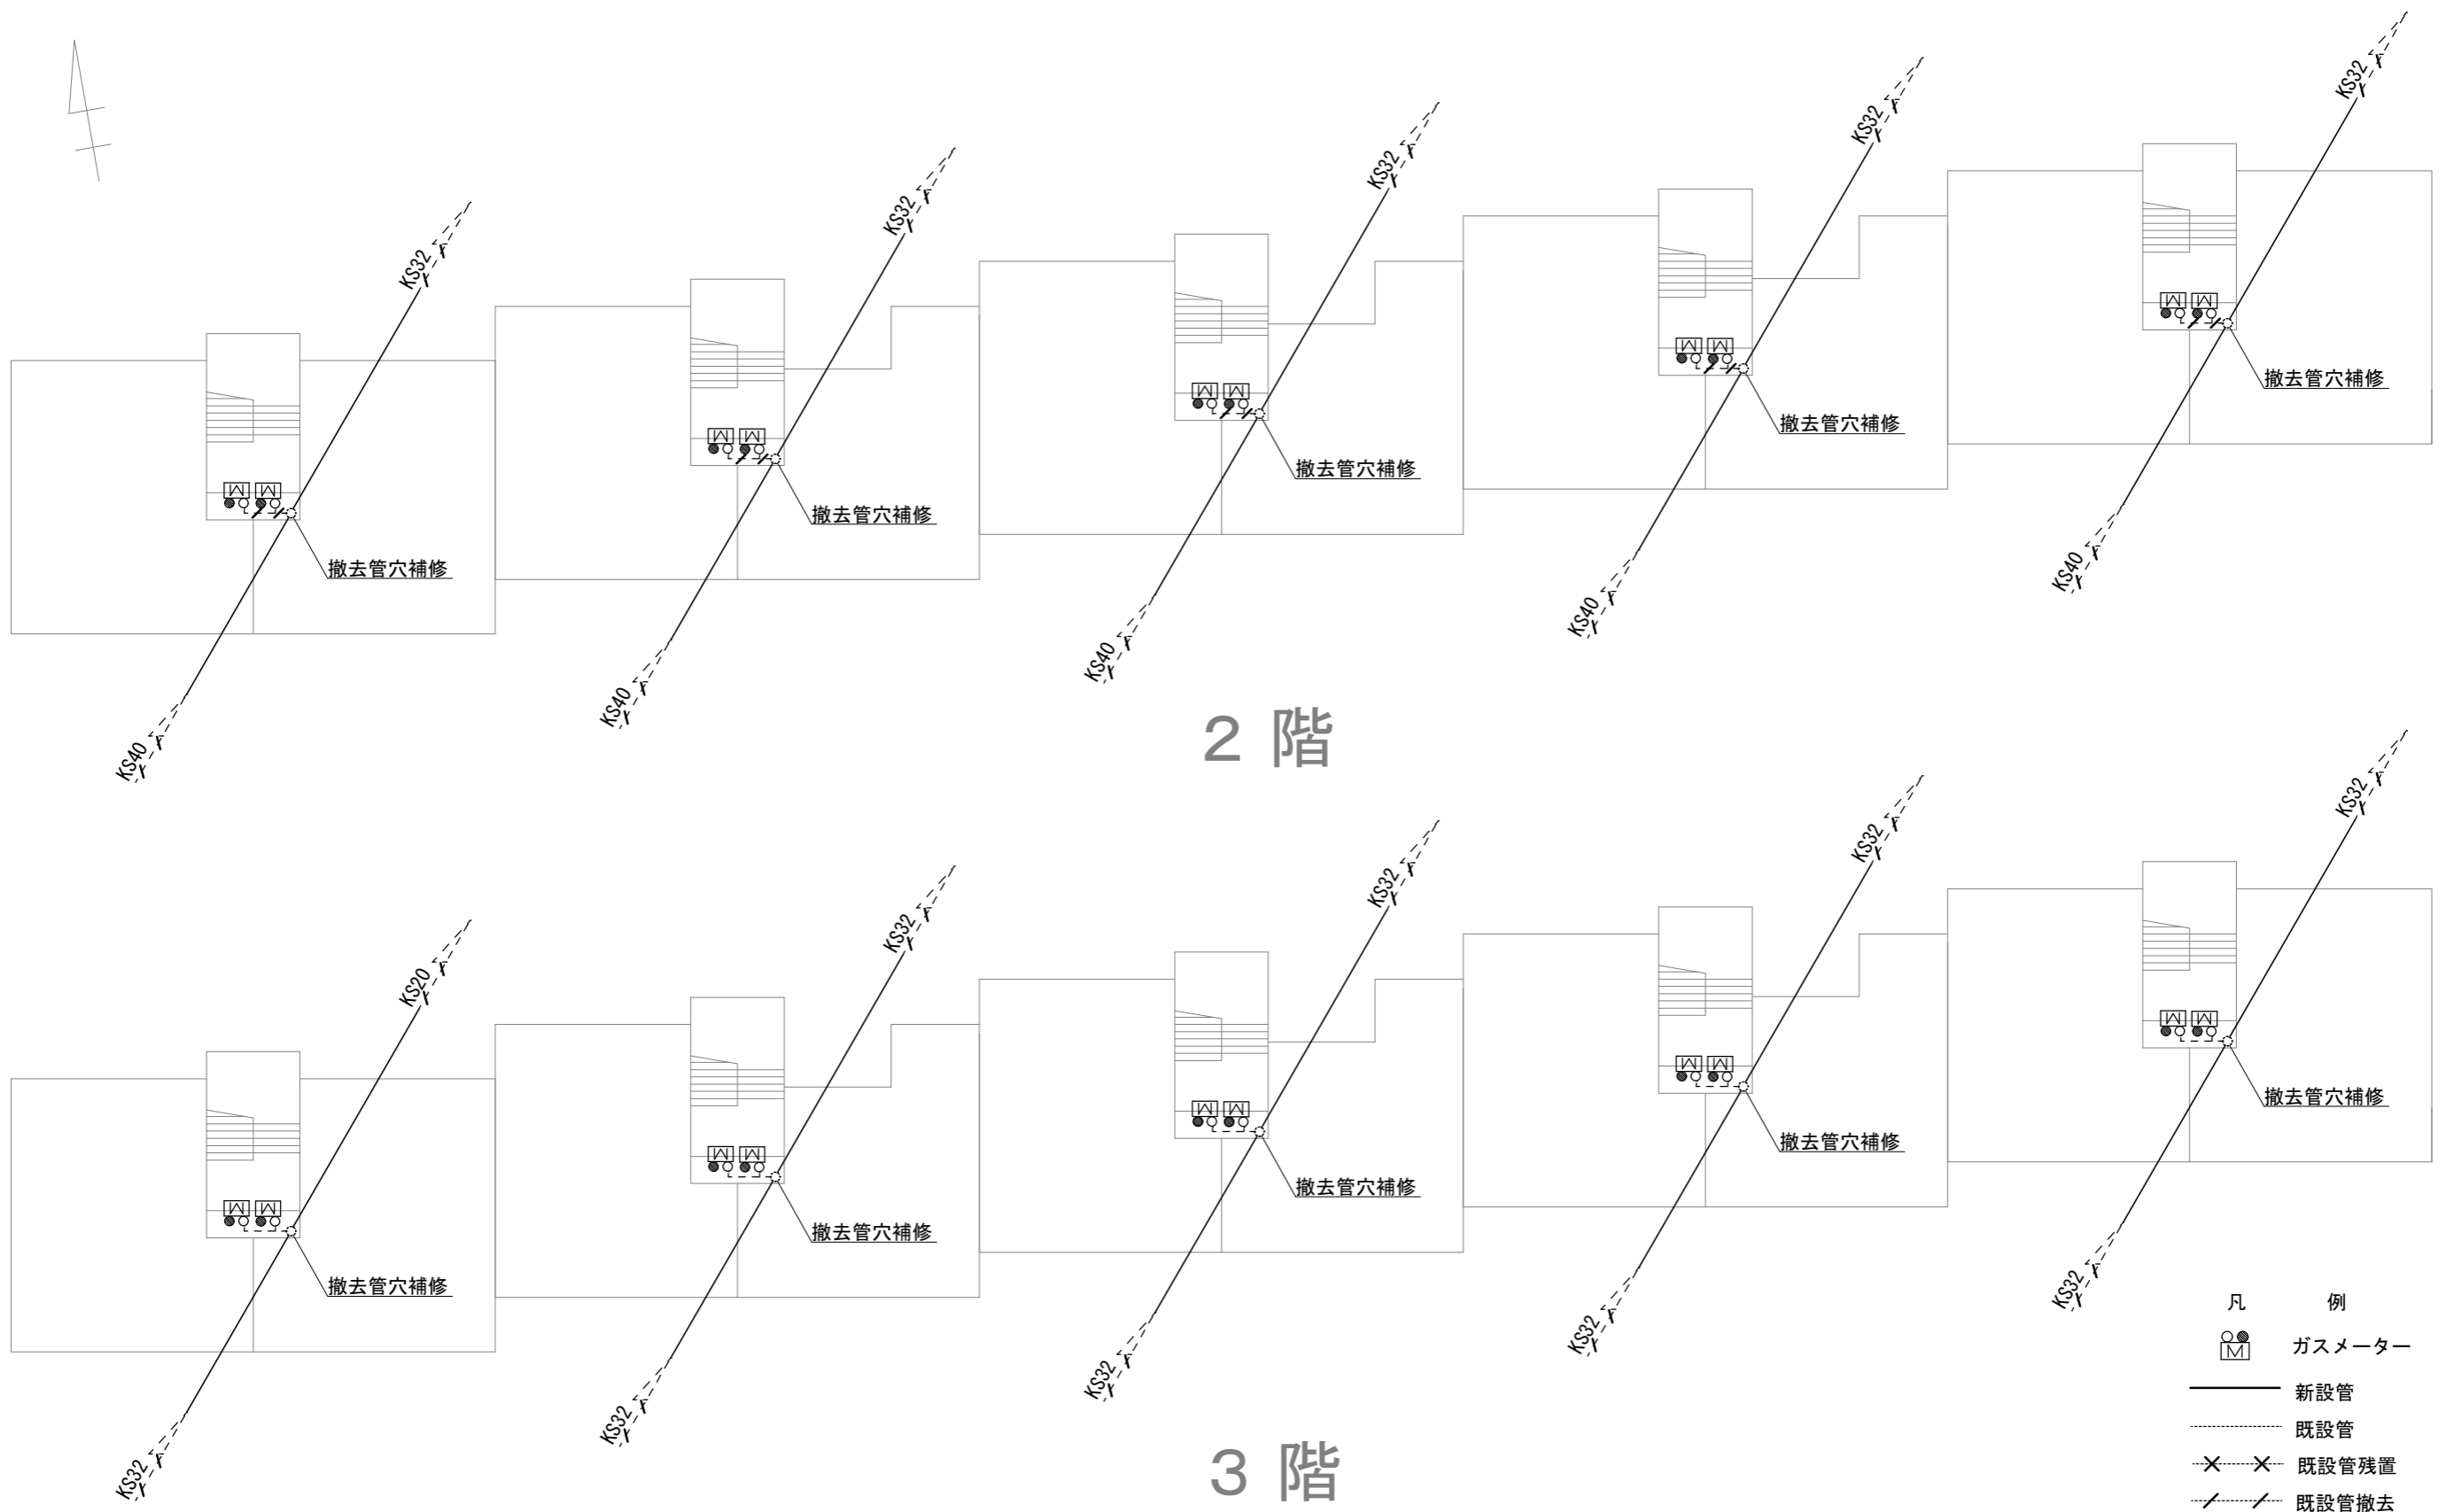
KS32
撤去管穴補修
KS40
KS32
撤去管穴補修
KS40
KS32
撤去管穴補修
KS40
KS32
撤去管穴補修
KS40
KS32
撤去管穴補修
KS40

2 階

KS20
撤去管穴補修
KS32
KS32
撤去管穴補修
KS32
KS32
撤去管穴補修
KS32
KS32
撤去管穴補修
KS32
KS32
撤去管穴補修
KS32

3 階

凡 例
M ガスメーター
新設管
既設管
既設管残置
既設管撤去